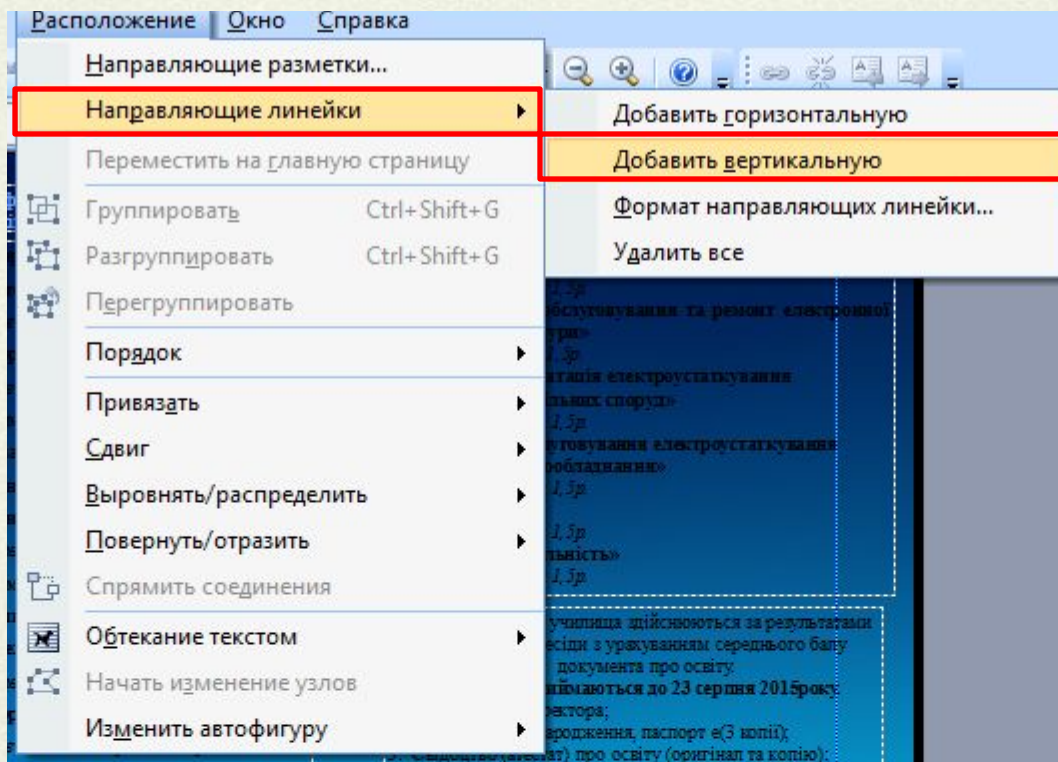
Расположение Окно Справка

Направляющие разметки...
Направляющие линейки
Переместить на главную страницу
Группировать Ctrl+Shift+G
Разгруппировать Ctrl+Shift+G
Перегруппировать
Порядок
Привязать
Сдвиг
Выровнять/распределить
Повернуть/отразить
Спрямить соединения
Обтекание текстом
Начать изменение узлов
Изменить автофигуру

Добавить горизонтальную
Добавить вертикальную
Формат направляющих линейки...
Удалить все

1,5р
обслуговування та ремонт електронної
ури»
1,5р
тація електроустаткування
льних споруд»
1,5р
тування електроустаткування
обладнання»
1,5р
1,5р
льність»
1,5р

училища здійснюються за результатами
есіди з урахуванням середнього балу
документа про освіту.
ймаються до 23 серпня 2015року
ектора;
ародження, паспорт е(3 копії);
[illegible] про освіту (оригінал та копію);